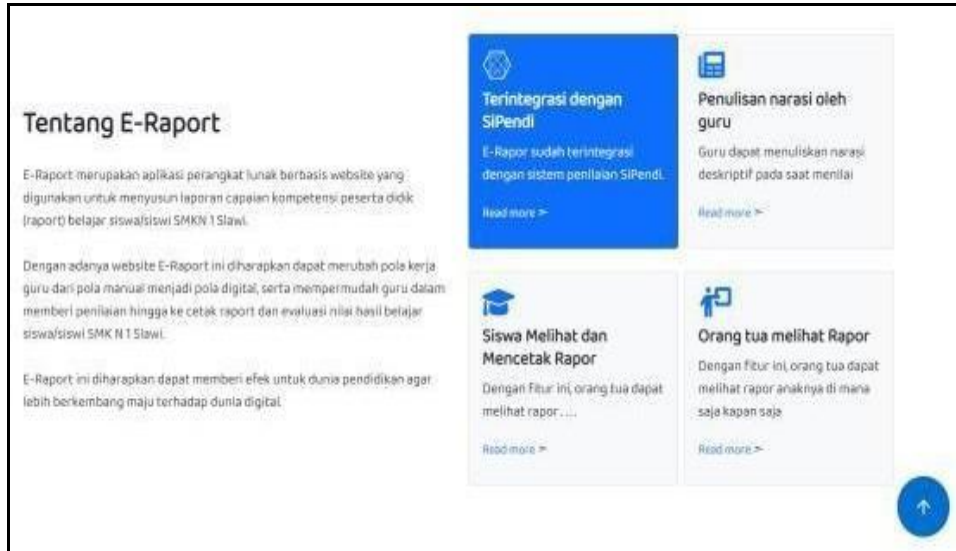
Tentang E-Raport

E-Raport merupakan aplikasi perangkat lunak berbasis website yang digunakan untuk menyusun laporan capaian kompetensi peserta didik (raport) belajar siswa/siswi SMKN 1 Slawi.

Dengan adanya website E-Raport ini diharapkan dapat merubah pola kerja guru dari pola manual menjadi pola digital, serta mempermudah guru dalam memberi penilaian hingga ke cetak raport dan evaluasi nilai hasil belajar siswa/siswi SMK N 1 Slawi.

E-Raport ini diharapkan dapat memberi efek untuk dunia pendidikan agar lebih berkembang maju terhadap dunia digital.

Terintegrasi dengan SiPendi

E-Rapor sudah terintegrasi dengan sistem penilaian SiPendi.

Read more >

Penulisan narasi oleh guru

Guru dapat menuliskan narasi deskriptif pada saat menilai

Read more >

Siswa Melihat dan Mencetak Rapor

Dengan fitur ini, orang tua dapat melihat rapor.....

Read more >

Orang tua melihat Rapor

Dengan fitur ini, orang tua dapat melihat rapor anaknya di mana saja kapan saja

Read more >